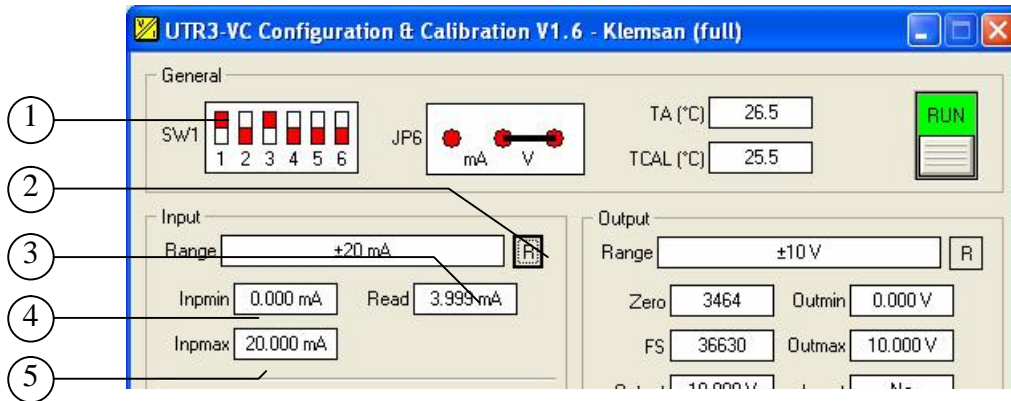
UTR3-VC Configuration & Calibration V1.6 - Klemsan (full)

General

1

SW1 1 2 3 4 5 6

JP6 mA V

TA (°C) 26.5

TCAL (°C) 25.5

RUN

2

Input

3

Range ±20 mA R

Inpmin 0.000 mA Read 3.999 mA

4

Inpmax 20.000 mA

5

Output

Range ±10 V R

Zero 3464 Outmin 0.000 V

FS 36630 Outmax 10.000 V

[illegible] 10.000 V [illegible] No